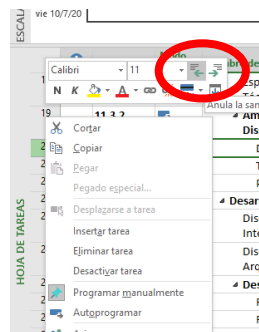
ESCAL
vie 10/7/20

Calibri
11
N
K
A
Anula la san

19
11.3.2
Cortar
Copiar
Pegar
Pegado especial...
Desplazarse a tarea
Insertar tarea
Eliminar tarea
Desactivar tarea
Programar manualmente
Autoprogramar

HOJA DE TAREAS

Esp
Am
Dis
D
Desar
Dis
Inte
Dis
Arq
Des
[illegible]